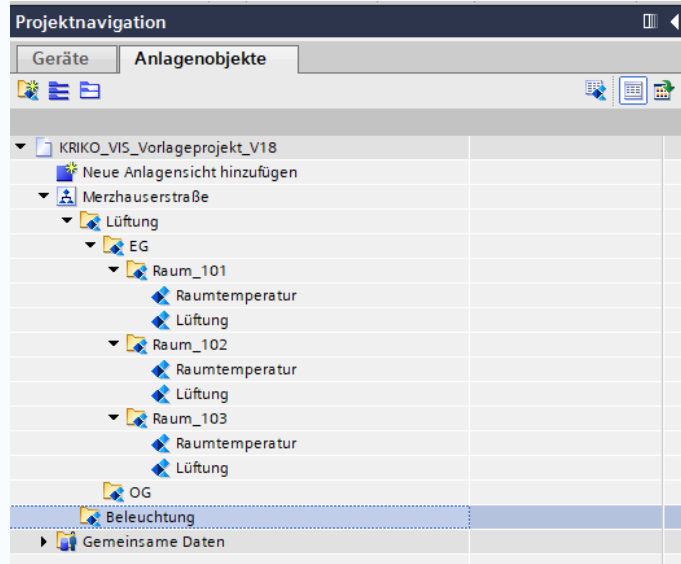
Projektnavigation

Geräte | Anlagenobjekte

KRIKO_VIS_Vorlageprojekt_V18
Neue Anlagensicht hinzufügen
Merzhauserstraße
Lüftung
EG
Raum_101
Raumtemperatur
Lüftung
Raum_102
Raumtemperatur
Lüftung
Raum_103
Raumtemperatur
Lüftung
OG
Beleuchtung
Gemeinsame Daten